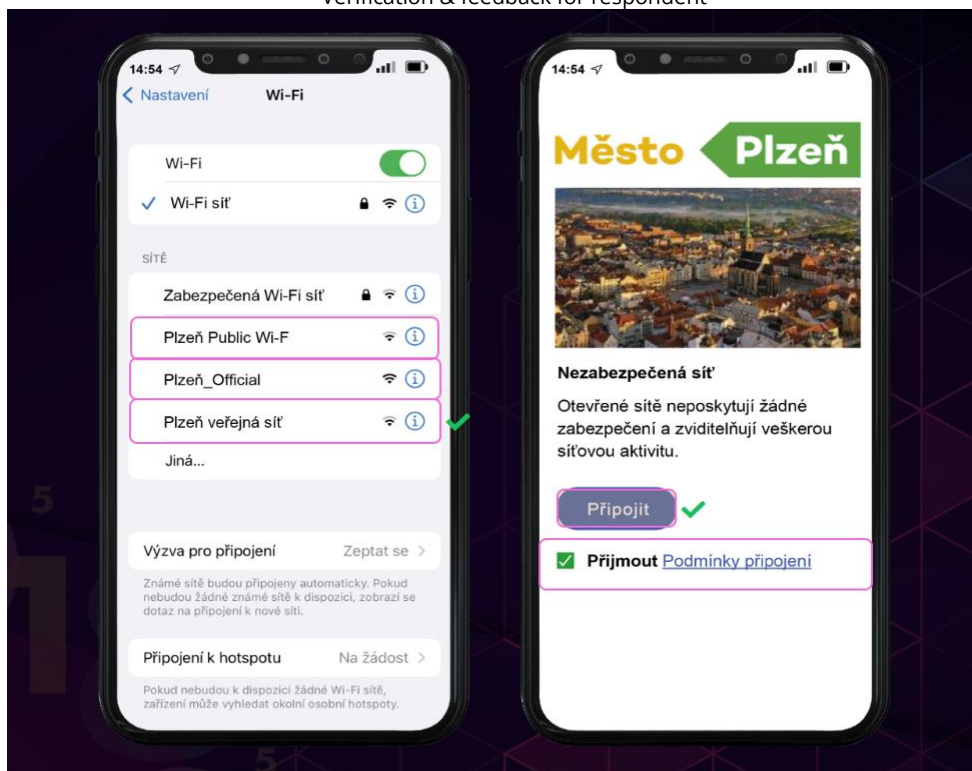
Verification & feedback for respondent

14:54

< Nastavení Wi-Fi

Wi-Fi

✓ Wi-Fi síť

SÍTĚ

Zabezpečená Wi-Fi síť

Plzeň Public Wi-F

Plzeň_Official

Plzeň veřejná síť

Jiná...

Výzva pro připojení Zeptat se >

Známé sítě budou připojeny automaticky. Pokud nebudou žádné známé sítě k dispozici, zobrazí se dotaz na připojení k nové síti.

Připojení k hotspotu Na žádost >

Pokud nebudou k dispozici žádné Wi-Fi sítě, zařízení může vyhledat okolní osobní hotspoty.

14:54

Město Plzeň

Nezabezpečená síť

Otevřené sítě neposkytují žádné zabezpečení a zviditelňují veškerou síťovou aktivitu.

Připojit

Přijmout Podmínky připojení